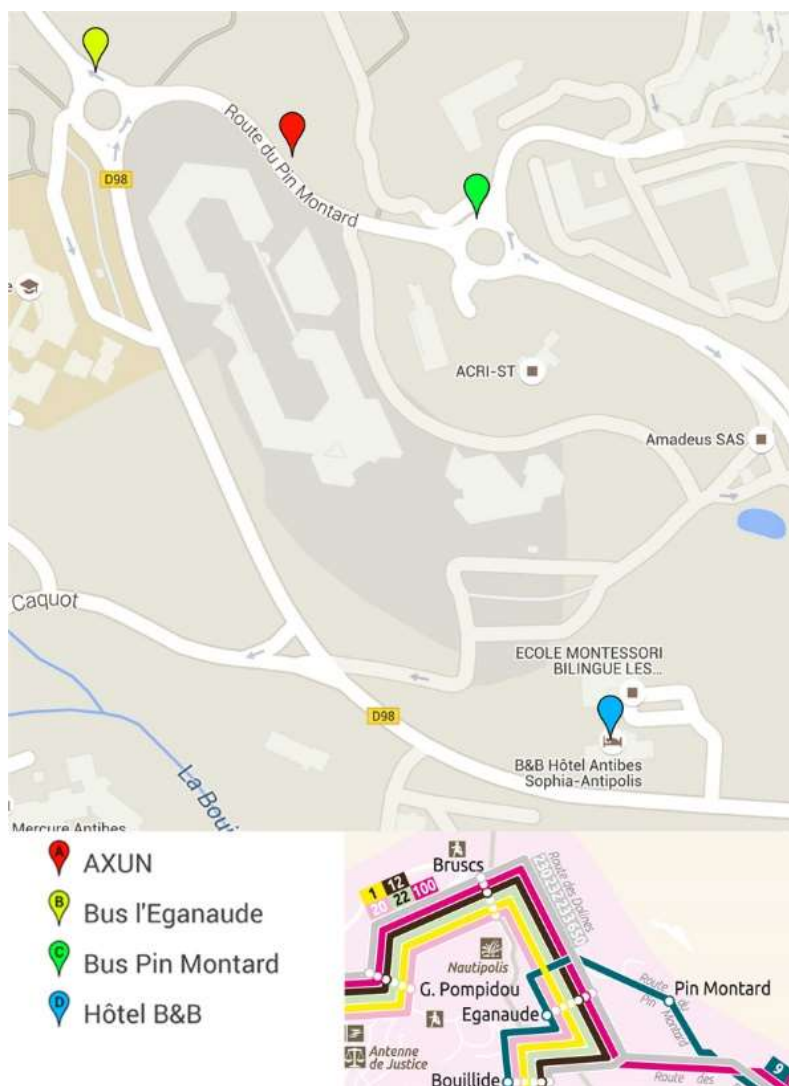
Route du Pin Montard

D98

ACRI-ST

Amadeus SAS

Caquot

ECOLE MONTESSORI BILINGUE LES...

D98

B&B Hôtel Antibes Sophia-Antipolis

La Boui

Mercure Antibes

A AXUN
B Bus l'Eganaude
C Bus Pin Montard
D Hôtel B&B

Bruscs
1 12
20 22 100
Route des Dolines
Nautipolis
G. Pompidou
Eganaude
Pin Montard
Route du Pin Montard
Antenne de Justice
Bouillide
Route des
9